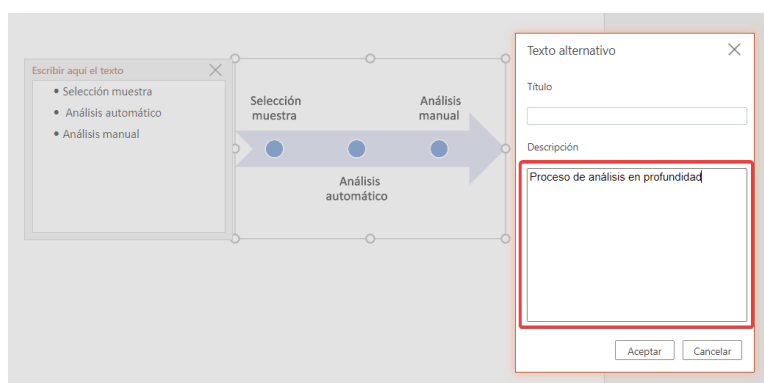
Escribir aquí el texto

• Selección muestra
• Análisis automático
• Análisis manual

Selección muestra

Análisis manual

Análisis automático

Texto alternativo

Título

Descripción

Proceso de análisis en profundidad

Aceptar

Cancelar